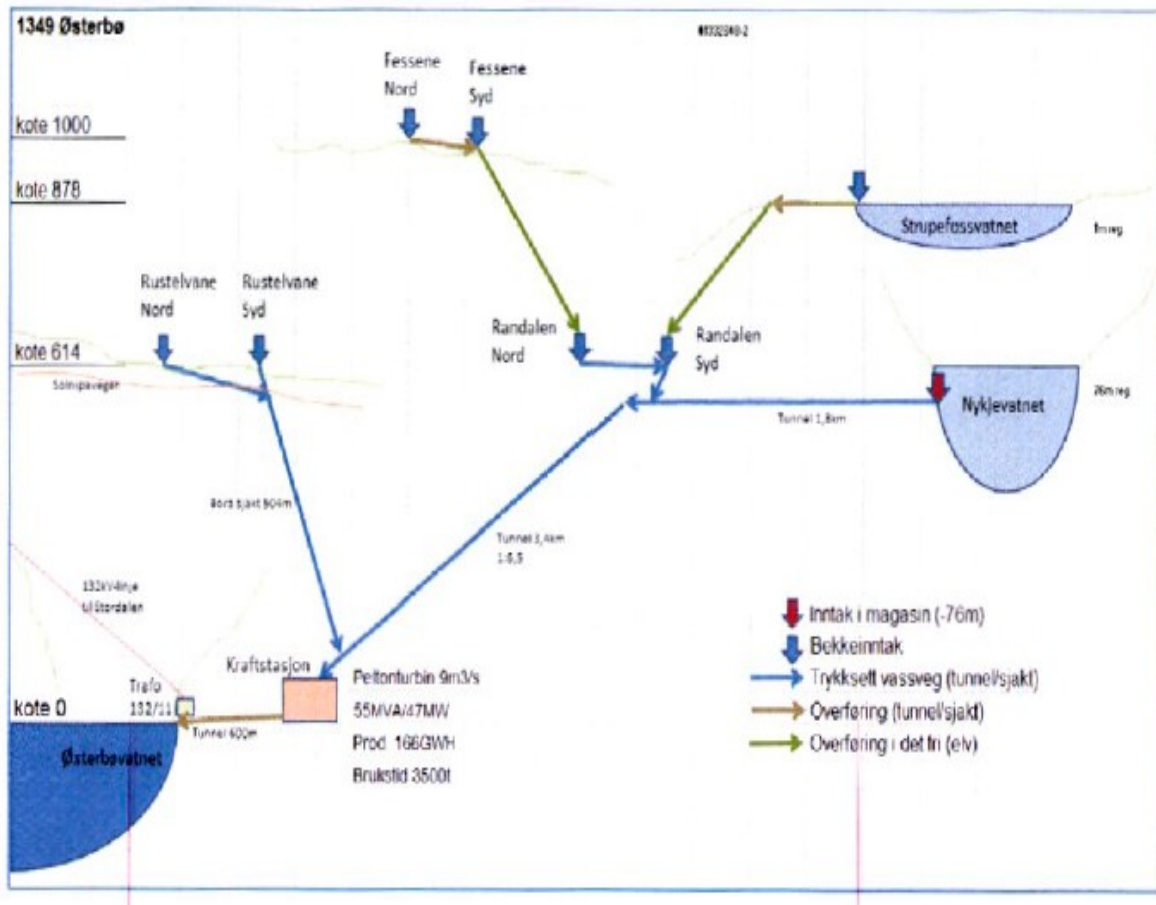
1349 Østerbø

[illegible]

Fessene Nord

Fessene Syd

kote 1000

kote 878

Strupefossvatnet

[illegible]

Rustelvane Nord

Rustelvane Syd

Randalen Nord

Randalen Syd

kote 614

Solnipavegen

Nykjevatnet

26m reg

Tunnel 1,8km

Bord sjakt 904m

Tunnel 3,4km 1:6,5

132kV-linje til Østordalen

Inntak i magasin (-76m)

Bekkeinntak

Trykksett vassveg (tunnel/sjakt)

Overføring (tunnel/sjakt)

Overføring i det fri (elv)

Kraftstasjon

Trafo 132/11

kote 0

Peltonturbin 9m3/s

55MVA/47MW

Prod. 166GWH

Brukstid 3500t

Tunnel 600m

Østerbøvatnet